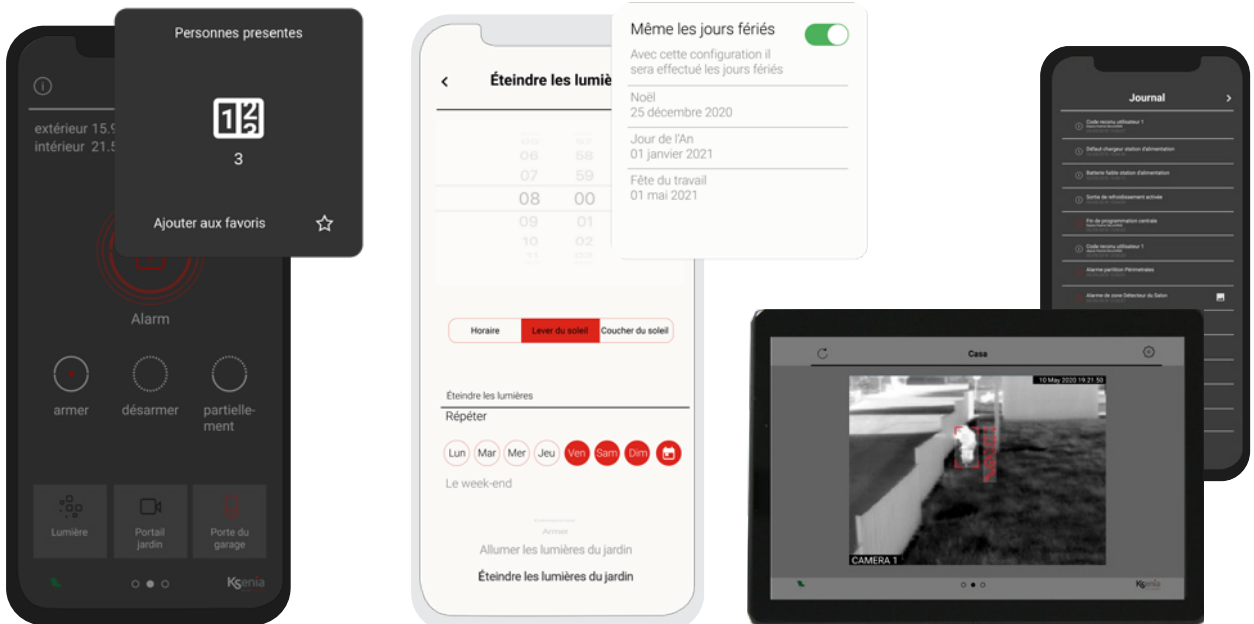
Personnes presentes

3

Ajouter aux favoris

extérieur 15.9
intérieur 21.5

Alarm

armer
désarmer
partiellement

Lumière
Portail jardin
Porte du garage

Ksenia

Éteindre les lumiè

06 58
07 59
08 00
09 01
10 02

Horaire
Lever du soleil
Coucher du soleil

Éteindre les lumières
Répéter

Lun Mar Mer Jeu Ven Sam Dim

Le week-end

Armer
Allumer les lumières du jardin
Éteindre les lumières du jardin

Même les jours fériés
Avec cette configuration il sera effectué les jours fériés

Noël
25 décembre 2020

Jour de l'An
01 janvier 2021

Fête du travail
01 mai 2021

Journal

Code reconnu utilisateur 1
Défaut chargeur station d'alimentation
Batterie faible station d'alimentation
Sortie de refroidissement activée
Fin de programmation centrale
Code reconnu utilisateur 1
Alarme partition Périmétrale
Alarme de zone Détecteur du Salon

Casa

10 May 2020 19:21:50

CAMERA 1

Ksenia